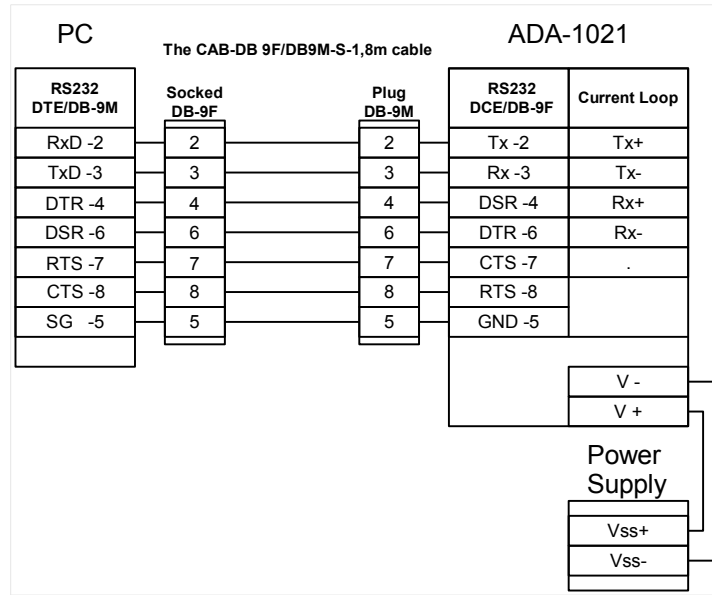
PC

The CAB-DB 9F/DB9M-S-1,8m cable

ADA-1021

| RS232 DTE/DB-9M |
|---|
| RxD -2 |
| TxD -3 |
| DTR -4 |
| DSR -6 |
| RTS -7 |
| CTS -8 |
| SG -5 |

| Socked DB-9F |
|---|
| 2 |
| 3 |
| 4 |
| 6 |
| 7 |
| 8 |
| 5 |

| Plug DB-9M |
|---|
| 2 |
| 3 |
| 4 |
| 6 |
| 7 |
| 8 |
| 5 |

| RS232 DCE/DB-9F | Current Loop |
|---|---|
| Tx -2 | Tx+ |
| Rx -3 | Tx- |
| DSR -4 | Rx+ |
| DTR -6 | Rx- |
| CTS -7 | . |
| RTS -8 | |
| GND -5 | |

V -
V +

Power Supply

Vss+
Vss-